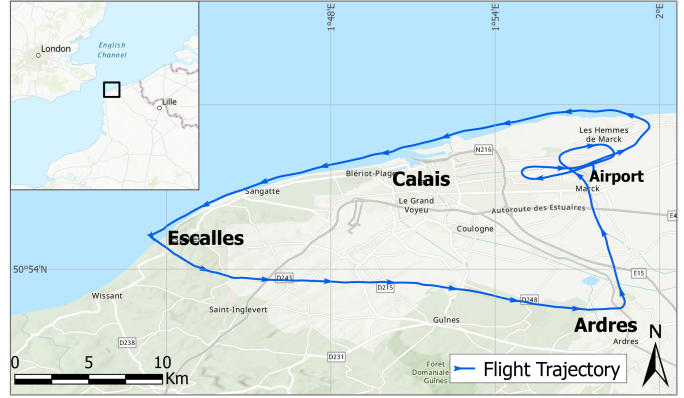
London
English Channel
Lille
1°48'E
1°54'E
2°E
Les Hemmes de Marck
N216
Airport
Marck
Blériot-Plage
Calais
Sangatte
Le Grand Voyeu
Autoroute des Estuaires
E4
Escalles
Coulogne
50°54'N
E15
D243
D215
D248
Wissant
Saint-Inglevert
Ardres
Ardres
Gulnes
D238
D231
Forêt Domaniale Guînes
N
0 5 10 Km
Flight Trajectory